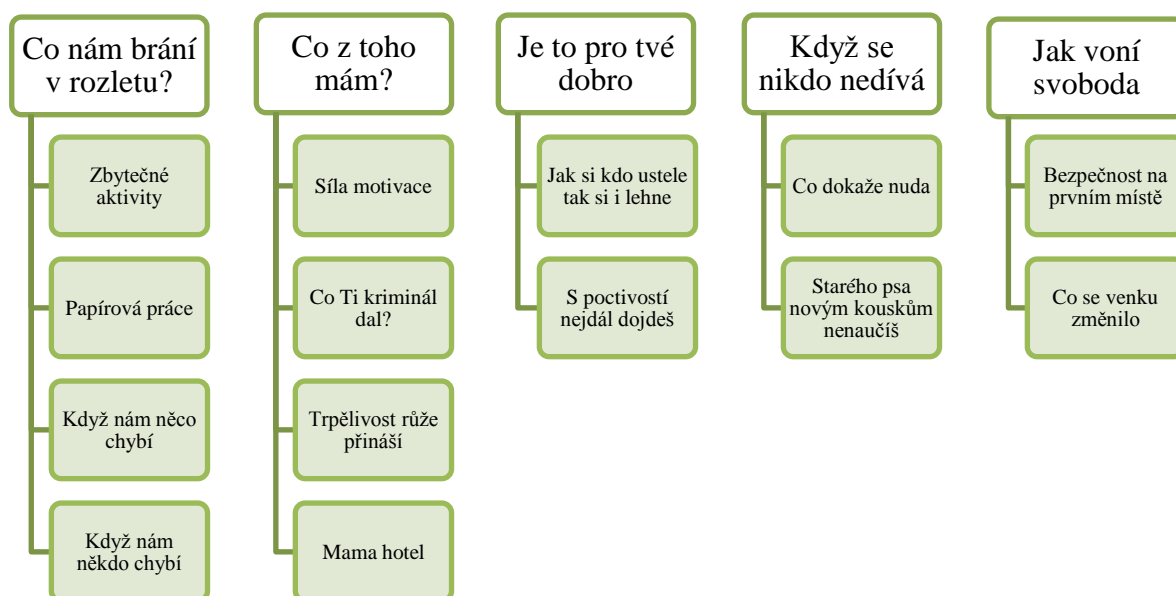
Co nám brání v rozletu?

Zbytečné aktivity

Papírová práce

Když nám něco chybí

Když nám někdo chybí

Co z toho mám?

Síla motivace

Co Ti kriminál dal?

Trpělivost růže přináší

Mama hotel

Je to pro tvé dobro

Jak si kdo ustele tak si i lehne

S poctivostí nejdál dojdeš

Když se nikdo nedívá

Co dokaže nuda

Starého psa novým kouskům nenaučíš

Jak voní svoboda

Bezpečnost na prvním místě

Co se venku změnilo